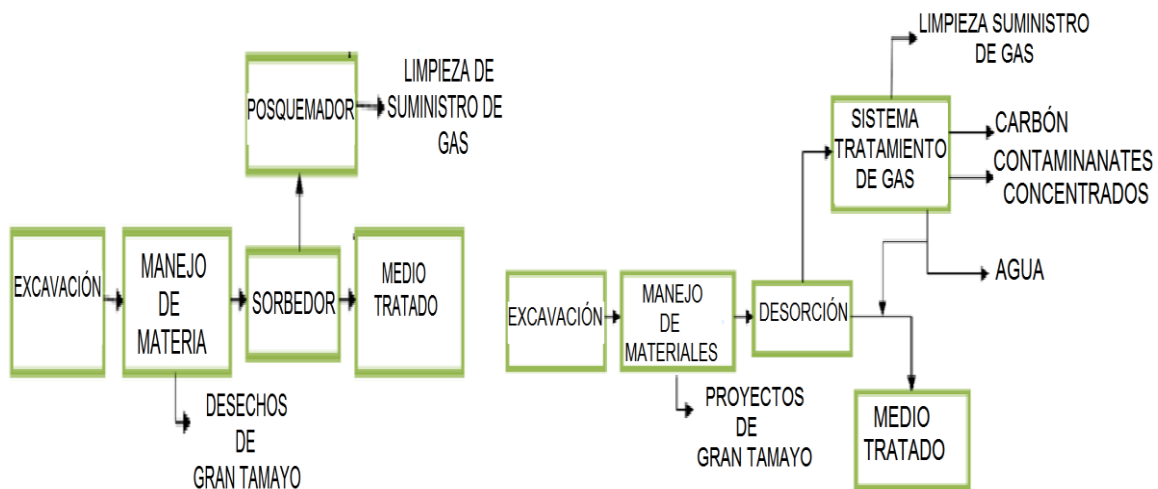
POSQUEMADOR

LIMPIEZA DE SUMINISTRO DE GAS

EXCAVACIÓN

MANEJO DE MATERIA

SORBEDOR

MEDIO TRATADO

DESECHOS DE GRAN TAMAYO

LIMPIEZA SUMINISTRO DE GAS

SISTEMA TRATAMIENTO DE GAS

CARBÓN

CONTAMINANATES CONCENTRADOS

AGUA

EXCAVACIÓN

MANEJO DE MATERIALES

DESORCIÓN

PROYECTOS DE GRAN TAMAYO

MEDIO TRATADO